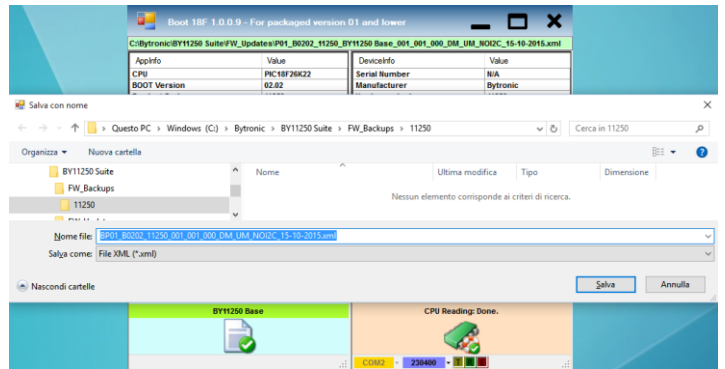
Boot 18F 1.0.0.9 – For packaged version 01 and lower

C:\Bytronic\BY11250 Suite\FW_Updates\P01_B0202_11250_BY11250 Base_001_001_000_DM_UM_NOI2C_15-10-2015.xml

| AppInfo | Value |
|---|---|
| CPU | PIC18F26K22 |
| BOOT Version | 02.02 |

| DeviceInfo | Value |
|---|---|
| Serial Number | N/A |
| Manufacturer | Bytronic |

Salva con nome

Questo PC › Windows (C:) › Bytronic › BY11250 Suite › FW_Backups › 11250

Cerca in 11250

Organizza ▾ Nuova cartella

BY11250 Suite
FW_Backups
11250

Nome Ultima modifica Tipo Dimensione

Nessun elemento corrisponde ai criteri di ricerca.

Nome file: BP01_B0202_11250_001_001_000_DM_UM_NOI2C_15-10-2015.xml

Salva come: File XML (*.xml)

Nascondi cartelle

Salva Annulla

BY11250 Base

CPU Reading: Done.

COM2 230400 T R